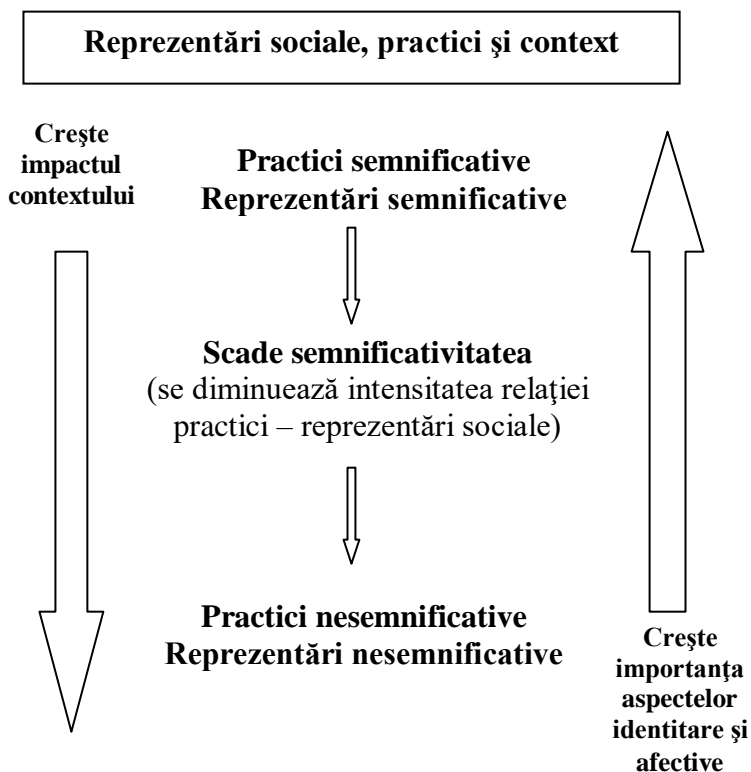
Reprezentări sociale, practici şi context

Creşte impactul contextului

Practici semnificative
Reprezentări semnificative

Scade semnificativitatea
(se diminuează intensitatea relaţiei practici – reprezentări sociale)

Practici nesemnificative
Reprezentări nesemnificative

Creşte importanţa aspectelor identitare şi afective